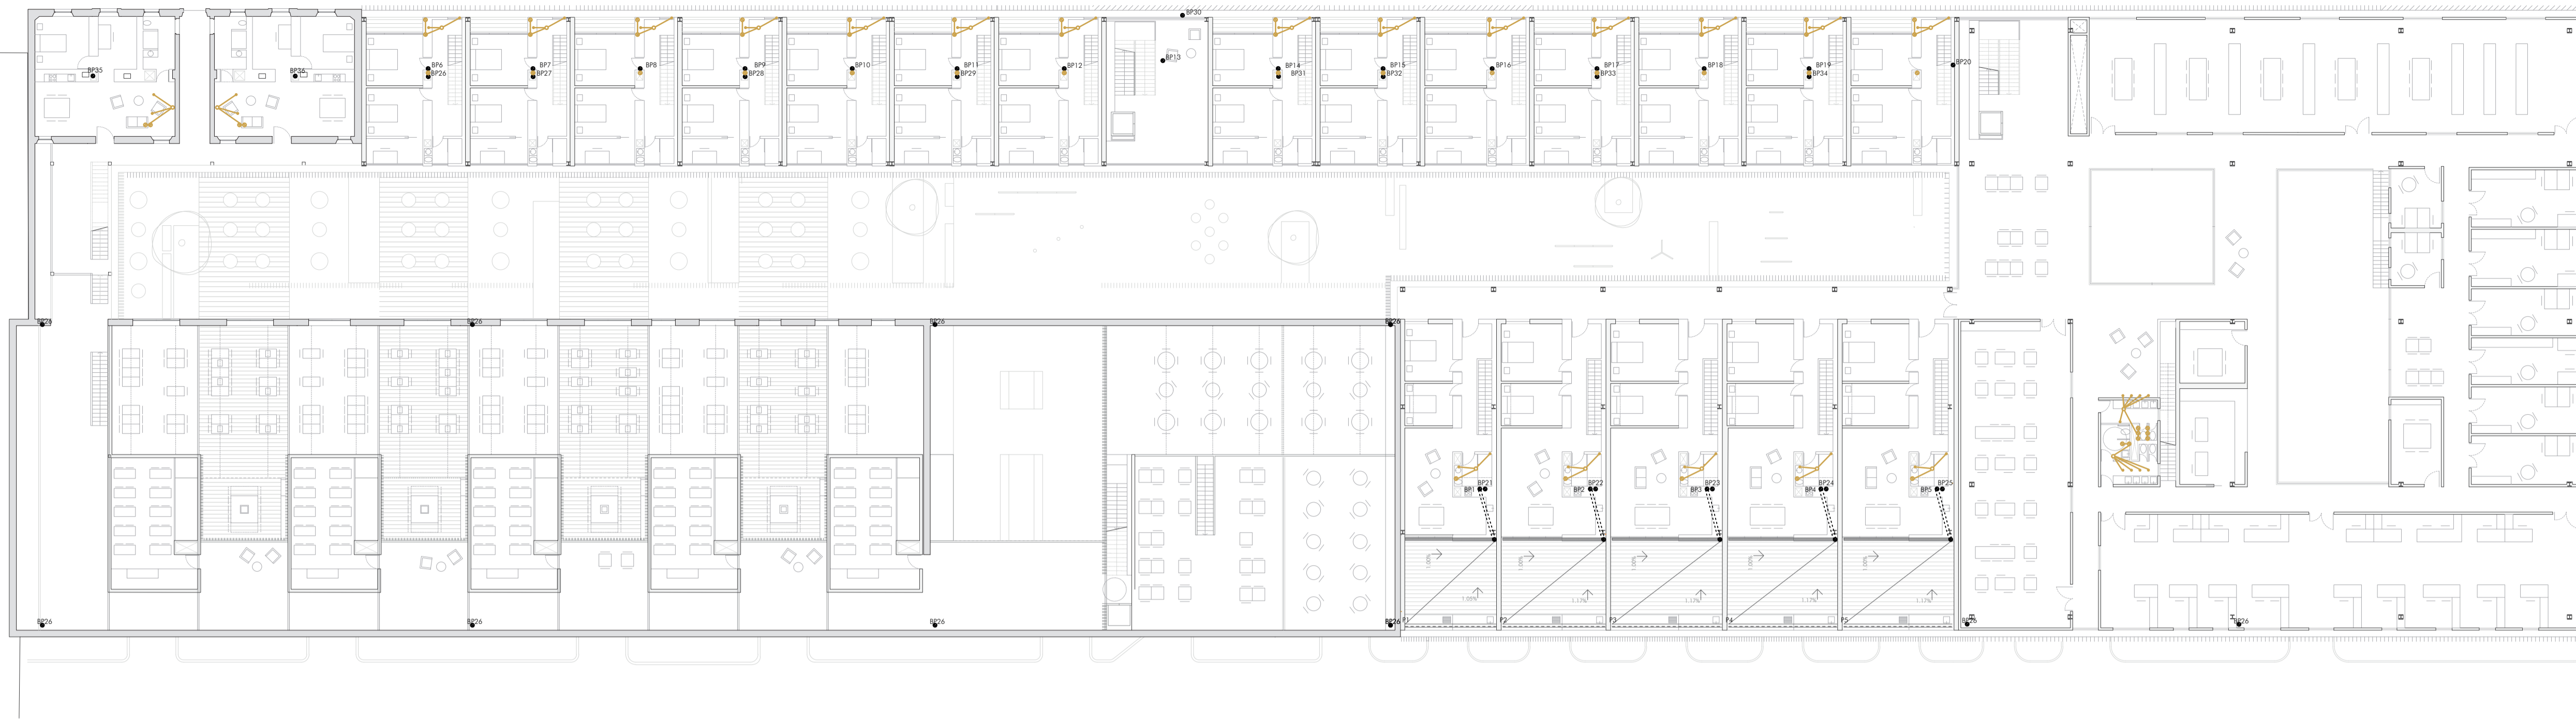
BP30
BP35
BP36
BP6
BP26
BP7
BP27
BP8
BP9
BP28
BP10
BP11
BP29
BP12
BP13
BP14
BP31
BP15
BP32
BP16
BP17
BP33
BP18
BP19
BP34
BP20
BP26
BP26
BP26
BP26
BP1
BP21
BP2
BP22
BP3
BP23
BP4
BP24
BP5
BP25
BP26
BP26
BP26
BP26
P1
P2
P3
P4
P5
BP26
BP26